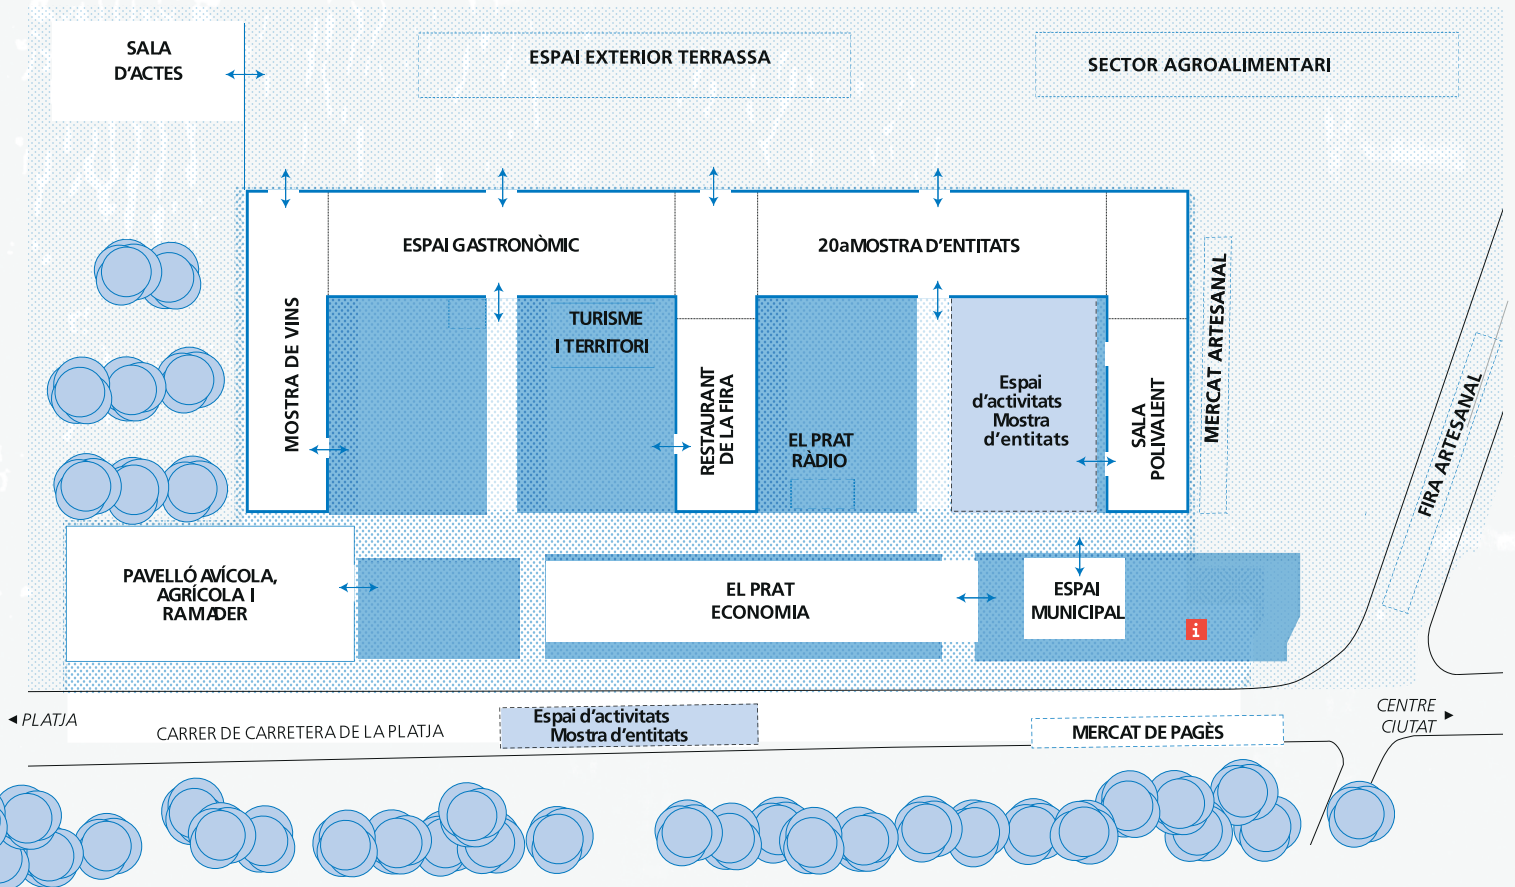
SALA D'ACTES

ESPAI EXTERIOR TERRASSA

SECTOR AGROALIMENTARI

ESPAI GASTRONÒMIC

20a MOSTRA D'ENTITATS

MOSTRA DE VINS

TURISME I TERRITORI

RESTAURANT DE LA FIRA

EL PRAT RÀDIO

Espai d'activitats Mostra d'entitats

SALA POLIVALENT

MERCAT ARTESANAL

FIRA ARTESANAL

PAVELLÓ AVÍCOLA, AGRÍCOLA I RAMADER

EL PRAT ECONOMIA

ESPAI MUNICIPAL

i

◂ PLATJA

CARRER DE CARRETERA DE LA PLATJA

Espai d'activitats Mostra d'entitats

MERCAT DE PAGÈS

CENTRE CIUTAT ▸